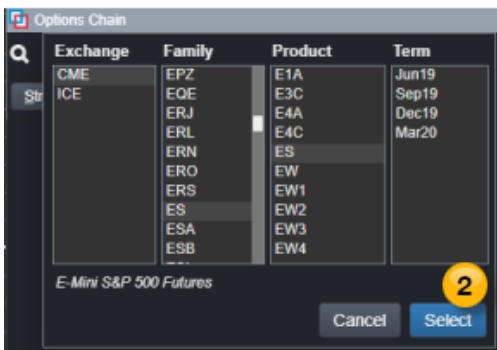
Options Chain

Str

| Exchange | Family | Product | Term |
|---|---|---|---|
| CME | EPZ | E1A | Jun19 |
| ICE | EQE | E3C | Sep19 |
| | ERJ | E4A | Dec19 |
| | ERL | E4C | Mar20 |
| | ERN | ES | |
| | ERO | EW | |
| | ERS | EW1 | |
| | ES | EW2 | |
| | ESA | EW3 | |
| | ESB | EW4 | |

E-Mini S&P 500 Futures

2

Cancel

Select